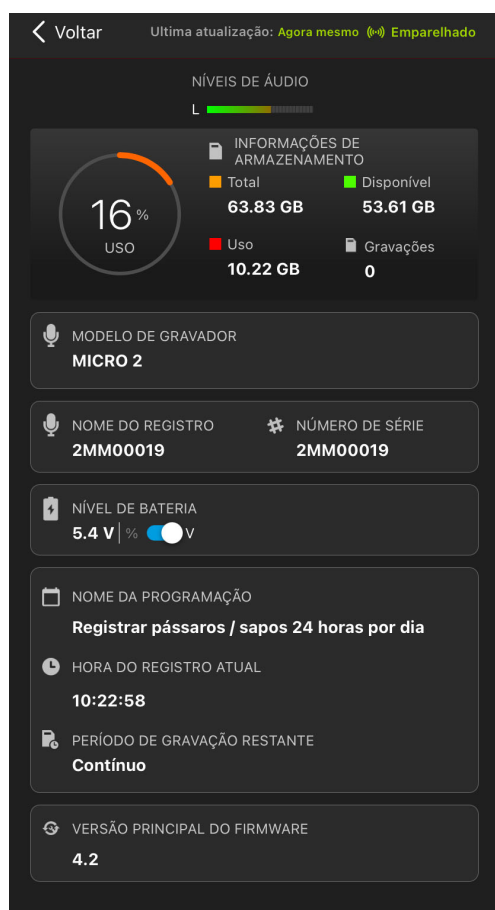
Voltar Ultima atualização: Agora mesmo Emparelhado

NÍVEIS DE ÁUDIO

L

16 %
USO

INFORMAÇÕES DE ARMAZENAMENTO

Total
63.83 GB

Disponível
53.61 GB

Uso
10.22 GB

Gravações
0

MODELO DE GRAVADOR
MICRO 2

NOME DO REGISTRO
2MM00019

NÚMERO DE SÉRIE
2MM00019

NÍVEL DE BATERIA
5.4 V | % V

NOME DA PROGRAMAÇÃO
Registrar pássaros / sapos 24 horas por dia

HORA DO REGISTRO ATUAL
10:22:58

PERÍODO DE GRAVAÇÃO RESTANTE
Contínuo

VERSÃO PRINCIPAL DO FIRMWARE
4.2